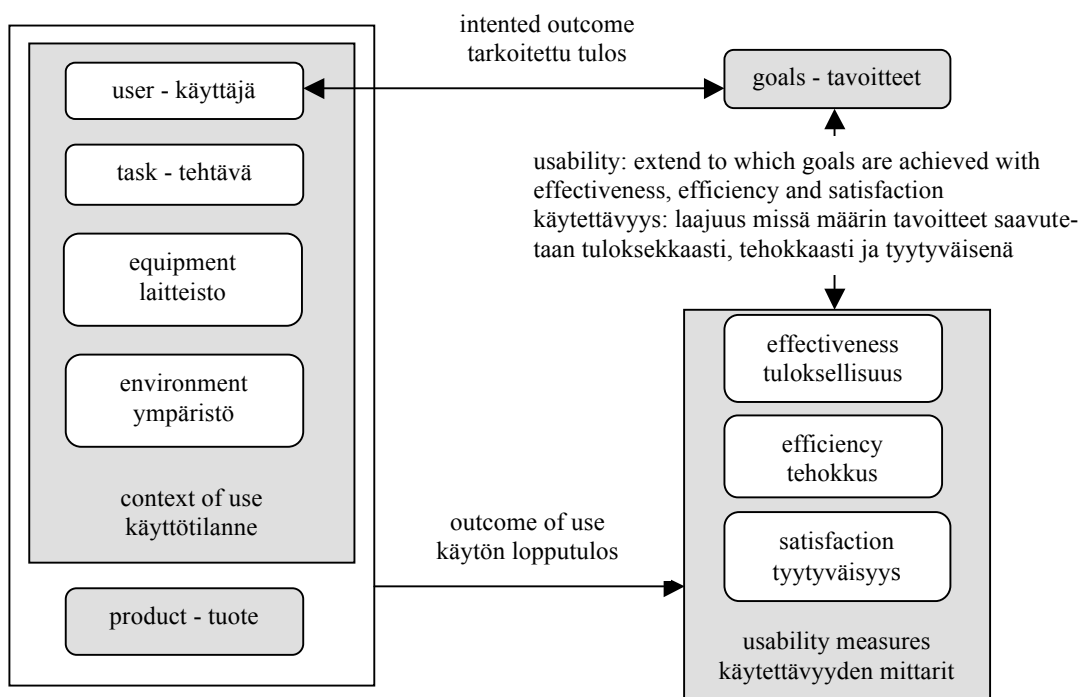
user - käyttäjä

task - tehtävä

equipment
laitteisto

environment
ympäristö

context of use
käyttötilanne

product - tuote

intented outcome
tarkoitettu tulos

goals - tavoitteet

usability: extend to which goals are achieved with effectiveness, efficiency and satisfaction
käytettävyys: laajuus missä määrin tavoitteet saavutetaan tuloksekkaasti, tehokkaasti ja tyytyväisenä

outcome of use
käytön lopputulos

effectiveness
tuloksellisuus

efficiency
tehokkus

satisfaction
tyytyväisyys

usability measures
käytettävyyden mittarit